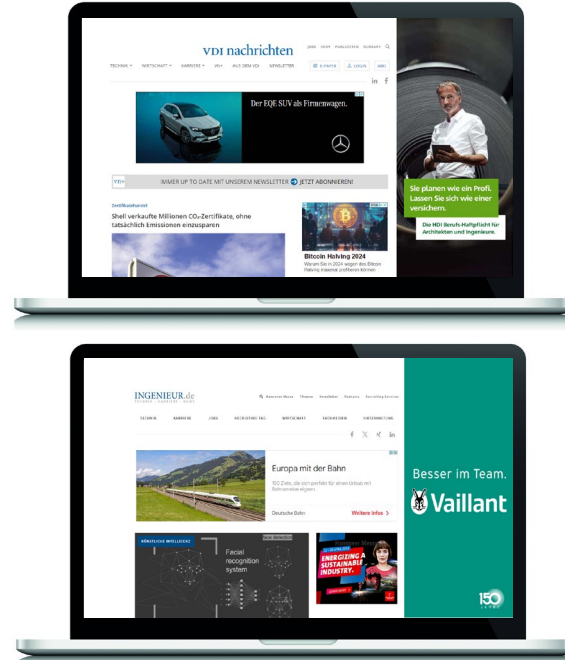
VDI nachrichten

JOBS SHOP PUBLIZIEREN GLOSSARY

TECHNIK WIRTSCHAFT KARRIERE VDI AUS DEM VDI NEWSLETTER

E-PAPER LOGIN ABO

Der EQE SUV als Firmenwagen.

IMMER UP TO DATE MIT UNSEREM NEWSLETTER JETZT ABONNIEREN!

Zertifikatehandel

Shell verkaufte Millionen $CO_2$-Zertifikate, ohne tatsächlich Emissionen einzusparen

Bitcoin Halving 2024

Warum Sie in 2024 wegen des Bitcoin Halving massiv profitieren können

Sie planen wie ein Profi. Lassen Sie sich wie einer versichern.

Die HDI Berufs-Haftpflicht für Architekten und Ingenieure.

INGENIEUR.de

TECHNIK KARRIERE JOBS

TECHNIK KARRIERE JOBS NETZWERK TAG WIRTSCHAFT NEWSLETTER FACHMEDIEN UNTERNEHMEN

Europa mit der Bahn

150 Ziele, die sich perfekt für einen Urlaub mit Bahnanreise eignen

Deutsche Bahn

Weitere Infos >

KÜNSTLICHE INTELLIGENZ

Facial recognition system

ENERGIZING A SUSTAINABLE INDUSTRY.

Besser im Team.

Vaillant

150